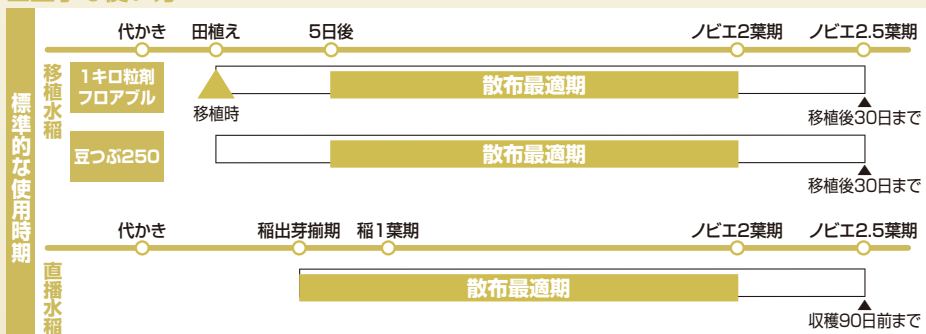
標準的な使用時期

代かき　田植え　5日後　ノビエ2葉期　ノビエ2.5葉期

移植水稲

1キロ粒剤
フロアブル

移植時

散布最適期

移植後30日まで

豆つぶ250

散布最適期

移植後30日まで

代かき　稲出芽揃期　稲1葉期　ノビエ2葉期　ノビエ2.5葉期

直播水稲

散布最適期

収穫90日前まで